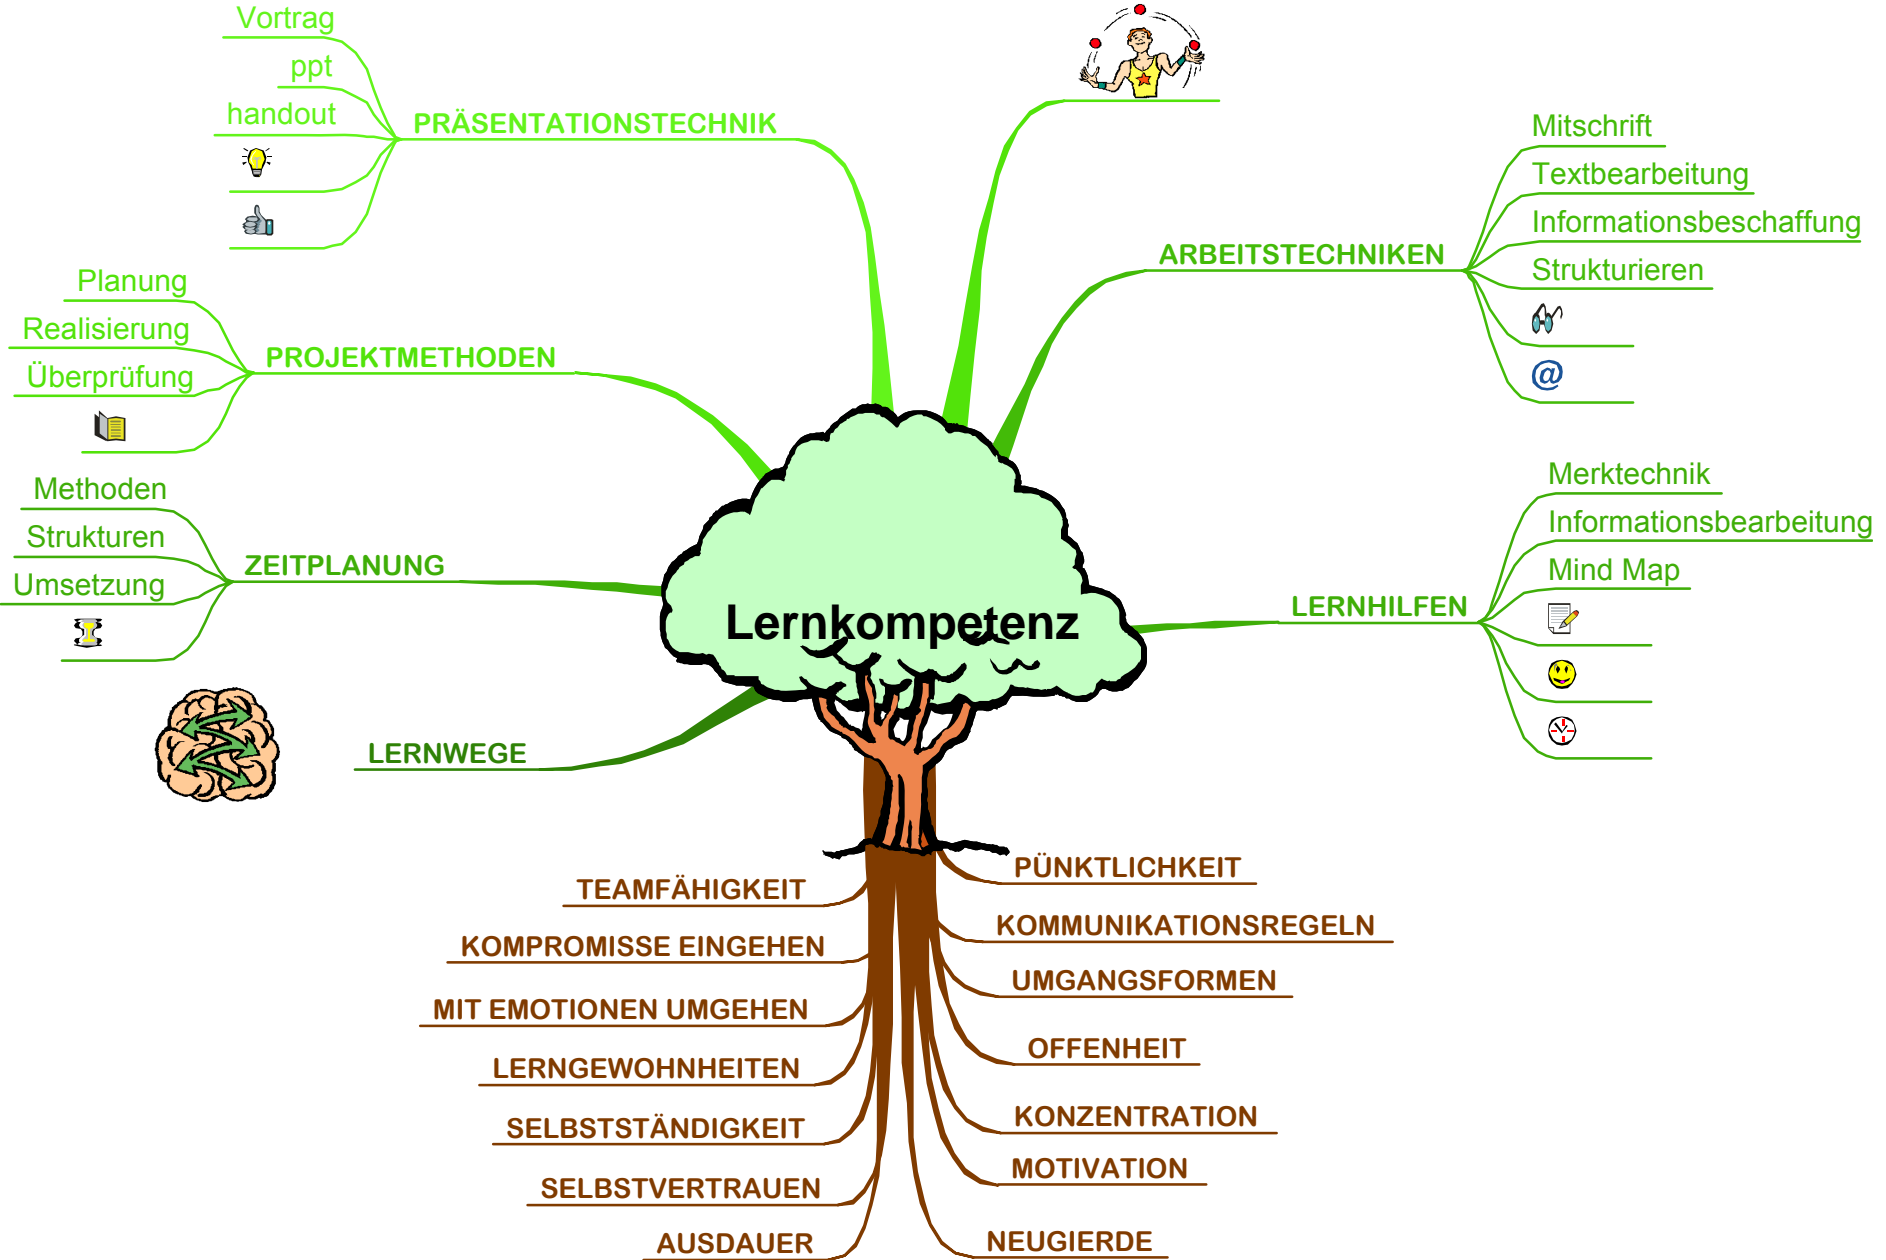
Vortrag
ppt
handout
PRÄSENTATIONSTECHNIK

Planung
Realisierung
Überprüfung
PROJEKTMETHODEN

Methoden
Strukturen
Umsetzung
ZEITPLANUNG

LERNWEGE

Mitschrift
Textbearbeitung
Informationsbeschaffung
Strukturieren
ARBEITSTECHNIKEN
@

Merktechnik
Informationsbearbeitung
Mind Map
LERNHILFEN

Lernkompetenz

TEAMFÄHIGKEIT
KOMPROMISSE EINGEHEN
MIT EMOTIONEN UMGEHEN
LERNGEWOHNHEITEN
SELBSTSTÄNDIGKEIT
SELBSTVERTRAUEN
AUSDAUER

PÜNKTLICHKEIT
KOMMUNIKATIONSREGELN
UMGANGSFORMEN
OFFENHEIT
KONZENTRATION
MOTIVATION
NEUGIERDE